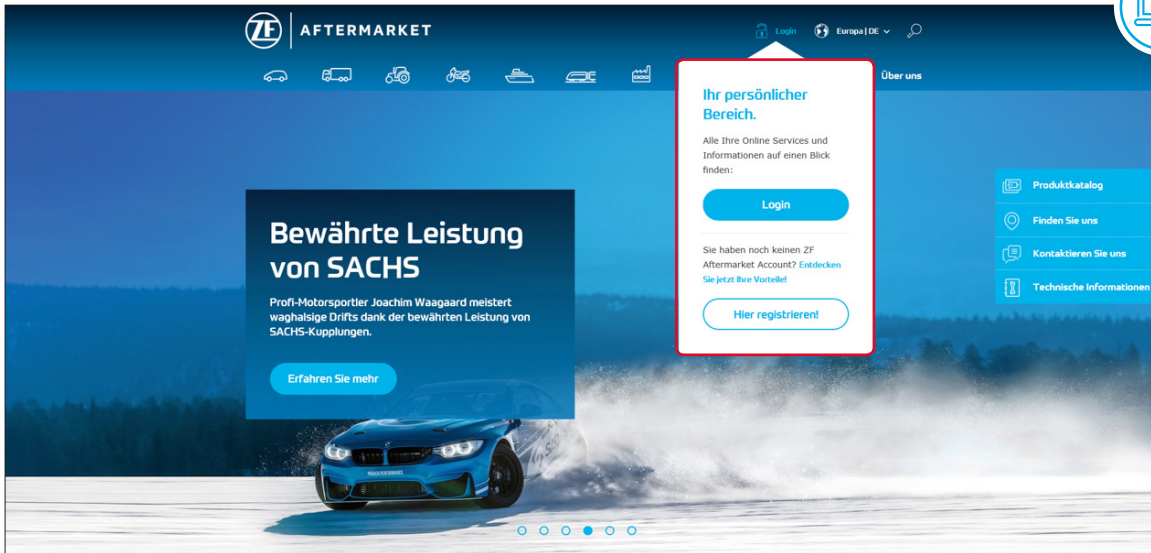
ZF AFTERMARKET

Login Europa | DE

Über uns

Ihr persönlicher Bereich.

Alle Ihre Online Services und Informationen auf einen Blick finden:

Login

Sie haben noch keinen ZF Aftermarket Account? Entdecken Sie jetzt Ihre Vorteile!

Hier registrieren!

Produktkatalog

Finden Sie uns

Kontaktieren Sie uns

Technische Informationen

Bewährte Leistung von SACHS

Profi-Motorsportler Joachim Waagaard meistert waghalsige Drifts dank der bewährten Leistung von SACHS-Kupplungen.

Erfahren Sie mehr